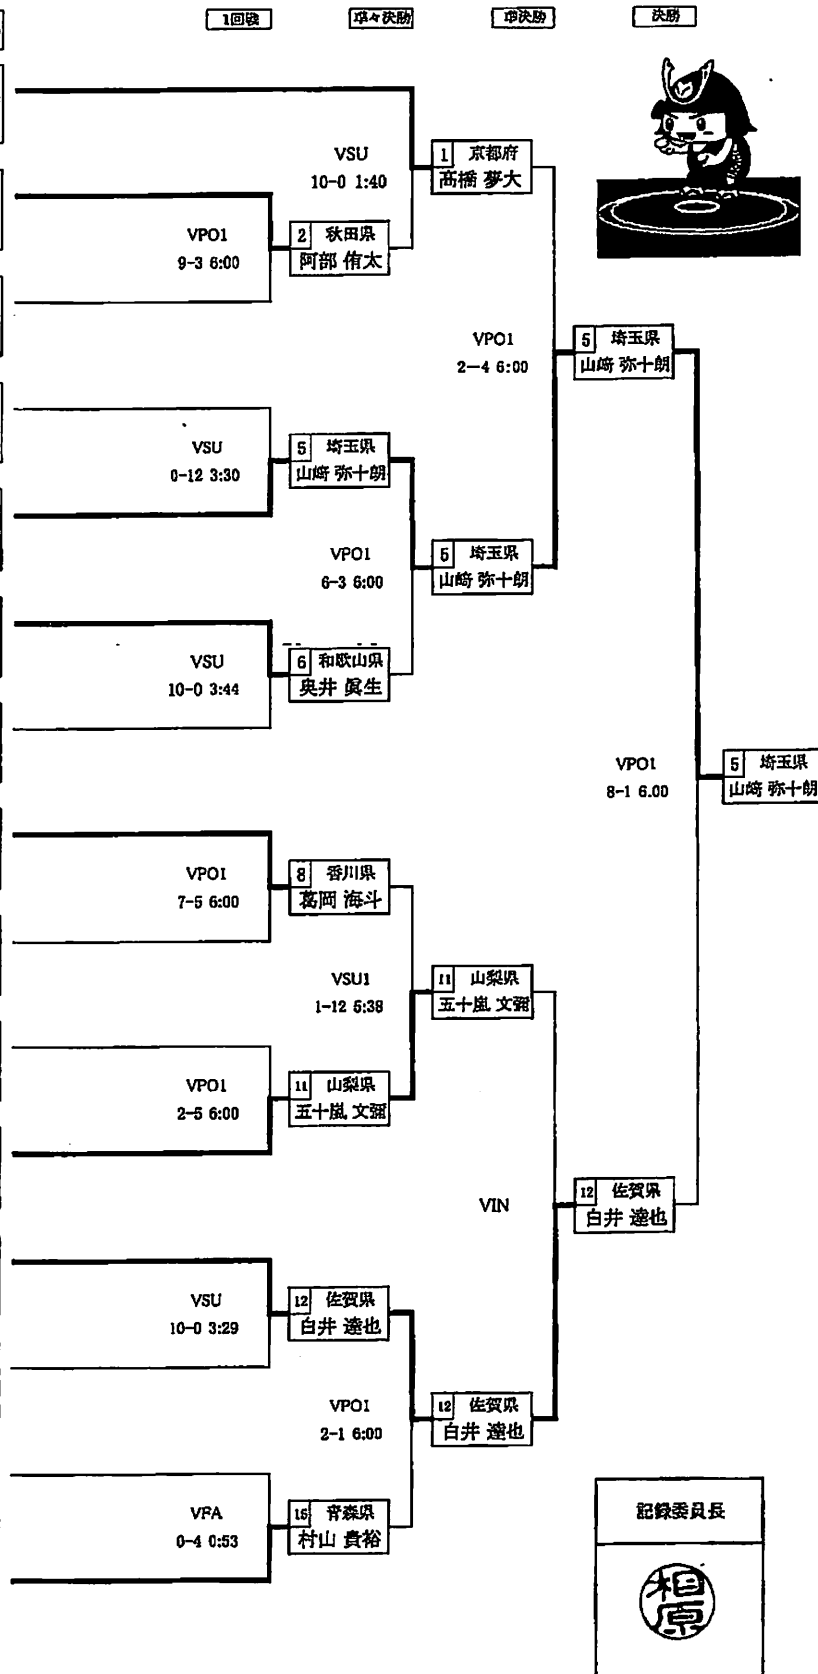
1回戦 準々決勝 準決勝 決勝

VSU
10-0 1:40

1 京都府
高橋 夢大

VPO1
9-3 6:00

2 秋田県
阿部 侑太

VPO1
2-4 6:00

5 埼玉県
山﨑 弥十朗

VSU
0-12 3:30

5 埼玉県
山﨑 弥十朗

VPO1
6-3 6:00

5 埼玉県
山﨑 弥十朗

VSU
10-0 3:44

6 和歌山県
奥井 眞生

VPO1
8-1 6.00

5 埼玉県
山﨑 弥十朗

VPO1
7-5 6:00

8 香川県
葛岡 海斗

VSU1
1-12 5:38

11 山梨県
五十嵐 文弼

VPO1
2-5 6:00

11 山梨県
五十嵐 文弼

VIN

12 佐賀県
白井 達也

VSU
10-0 3:29

12 佐賀県
白井 達也

VPO1
2-1 6:00

12 佐賀県
白井 達也

VFA
0-4 0:53

15 青森県
村山 貴裕

記録委員長

相原